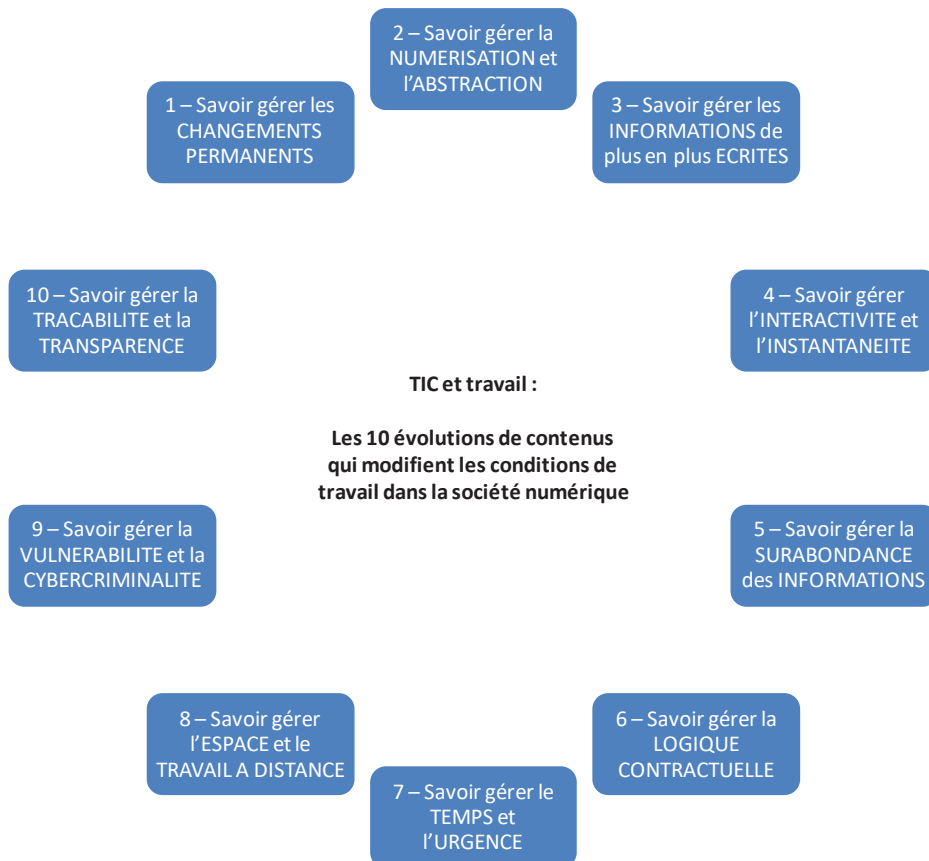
2 – Savoir gérer la NUMERISATION et l'ABSTRACTION

3 – Savoir gérer les INFORMATIONS de plus en plus ECRITES

4 – Savoir gérer l'INTERACTIVITE et l'INSTANTANEITE

5 – Savoir gérer la SURABONDANCE des INFORMATIONS

6 – Savoir gérer la LOGIQUE CONTRACTUELLE

7 – Savoir gérer le TEMPS et l'URGENCE

8 – Savoir gérer l'ESPACE et le TRAVAIL A DISTANCE

9 – Savoir gérer la VULNERABILITE et la CYBERCRIMINALITE

10 – Savoir gérer la TRACABILITE et la TRANSPARENCE

1 – Savoir gérer les CHANGEMENTS PERMANENTS

TIC et travail :

Les 10 évolutions de contenus qui modifient les conditions de travail dans la société numérique